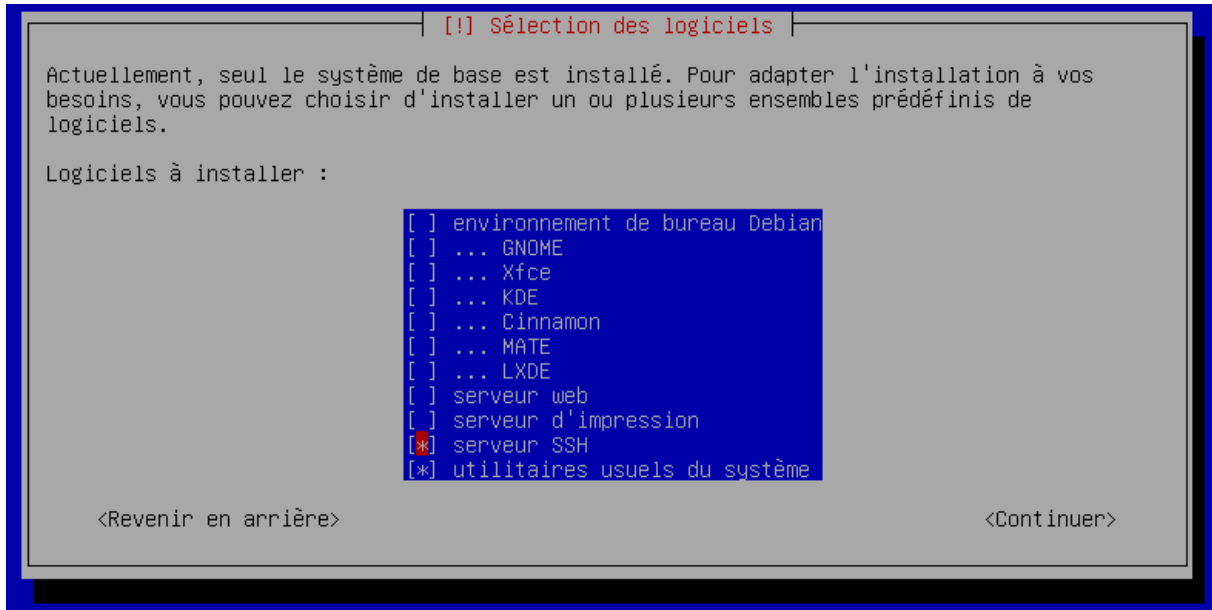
[!] Sélection des logiciels

Actuellement, seul le système de base est installé. Pour adapter l'installation à vos besoins, vous pouvez choisir d'installer un ou plusieurs ensembles prédéfinis de logiciels.

Logiciels à installer :

[ ] environnement de bureau Debian
[ ] ... GNOME
[ ] ... Xfce
[ ] ... KDE
[ ] ... Cinnamon
[ ] ... MATE
[ ] ... LXDE
[ ] serveur web
[ ] serveur d'impression
[*] serveur SSH
[*] utilitaires usuels du système

<Revenir en arrière>

<Continuer>